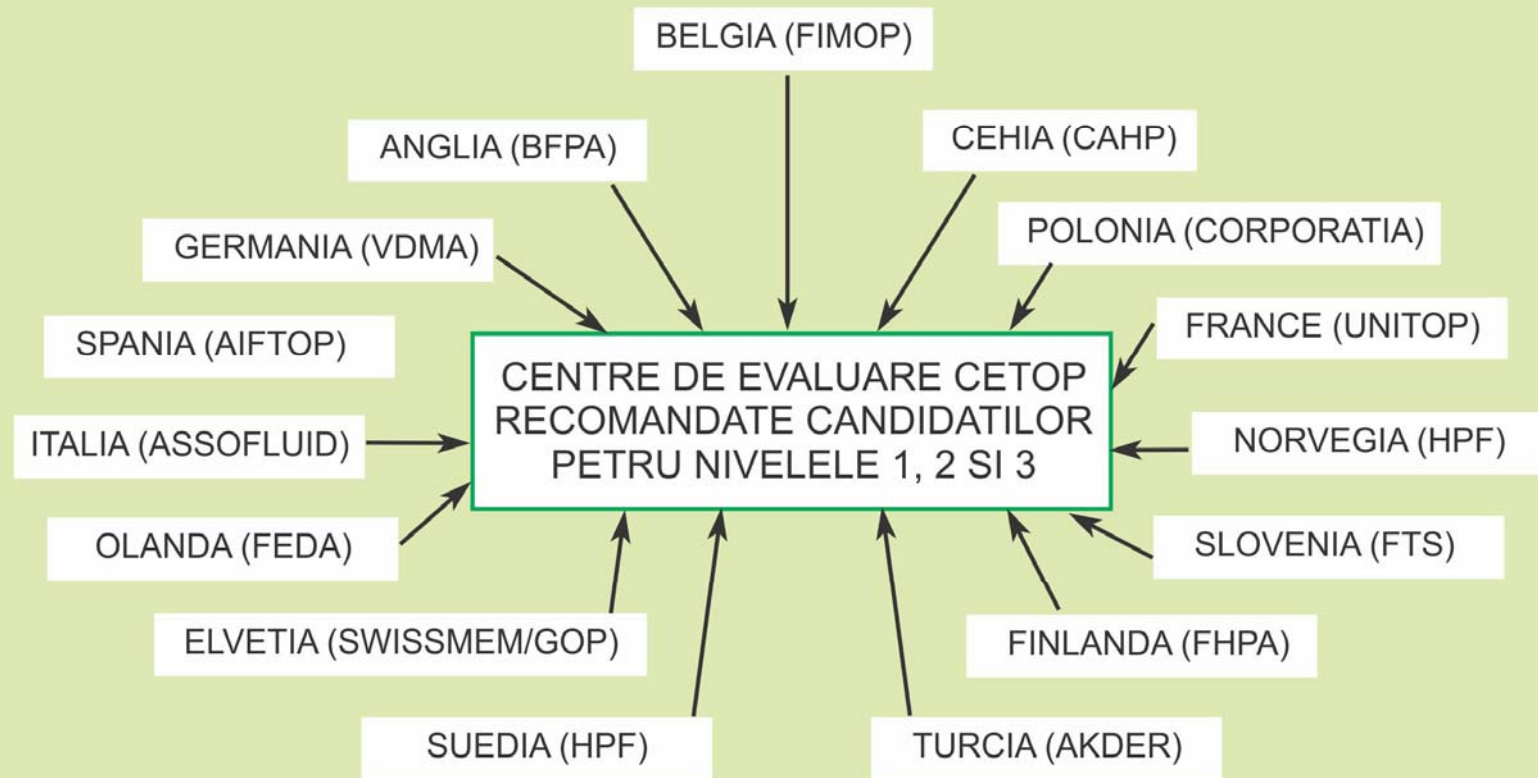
BELGIA (FIMOP)

ANGLIA (BFPA)

CEHIA (CAHP)

GERMANIA (VDMA)

POLONIA (CORPORATIA)

SPANIA (AIFTOP)

FRANCE (UNITOP)

CENTRE DE EVALUARE CETOP RECOMANDATE CANDIDATILOR PETRU NIVELELE 1, 2 SI 3

ITALIA (ASSOFLUID)

NORVEGIA (HPF)

OLANDA (FEDA)

SLOVENIA (FTS)

ELVETIA (SWISSMEM/GOP)

FINLANDA (FHPA)

SUEDIA (HPF)

TURCIA (AKDER)